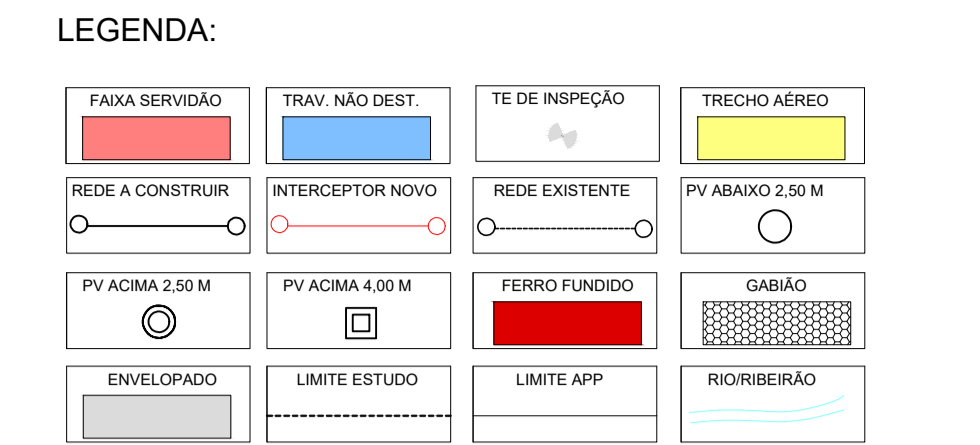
LEGENDA:

| FAIXA SERVIDÃO | TRAV. NÃO DEST. | TE DE INSPEÇÃO | TRECHO AÉREO |
|---|---|---|---|
| REDE A CONSTRUIR | INTERCEPTOR NOVO | REDE EXISTENTE | PV ABAIXO 2,50 M |
| PV ACIMA 2,50 M | PV ACIMA 4,00 M | FERRO FUNDIDO | GABIÃO |
| ENVELOPADO | LIMITE ESTUDO | LIMITE APP | RIO/RIBEIRÃO |